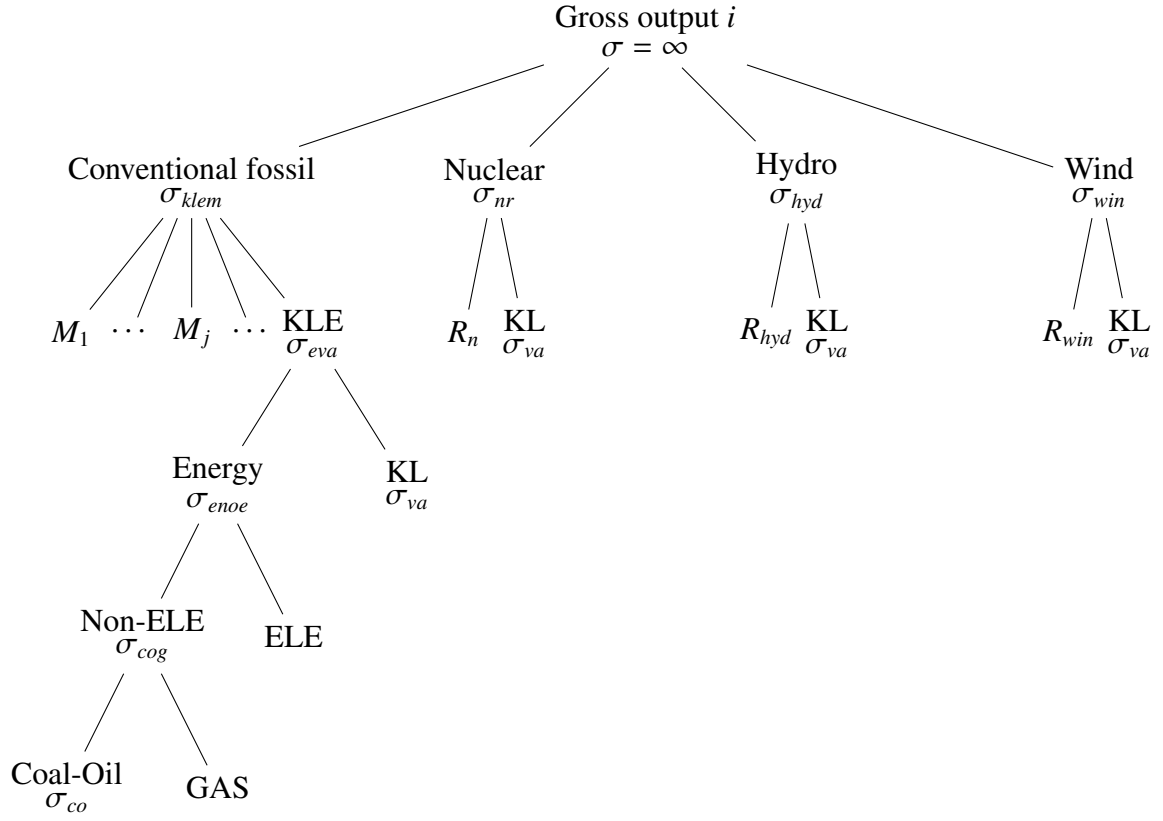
Gross output $i$
$\sigma = \infty$

Conventional fossil
$\sigma_{klem}$

Nuclear
$\sigma_{nr}$

Hydro
$\sigma_{hyd}$

Wind
$\sigma_{win}$

$M_1$ $\cdots$ $M_j$ $\cdots$ KLE
$\sigma_{eva}$

$R_n$ KL
$\sigma_{va}$

$R_{hyd}$ KL
$\sigma_{va}$

$R_{win}$ KL
$\sigma_{va}$

Energy
$\sigma_{enoe}$

KL
$\sigma_{va}$

Non-ELE
$\sigma_{cog}$

ELE

Coal-Oil
$\sigma_{co}$

GAS